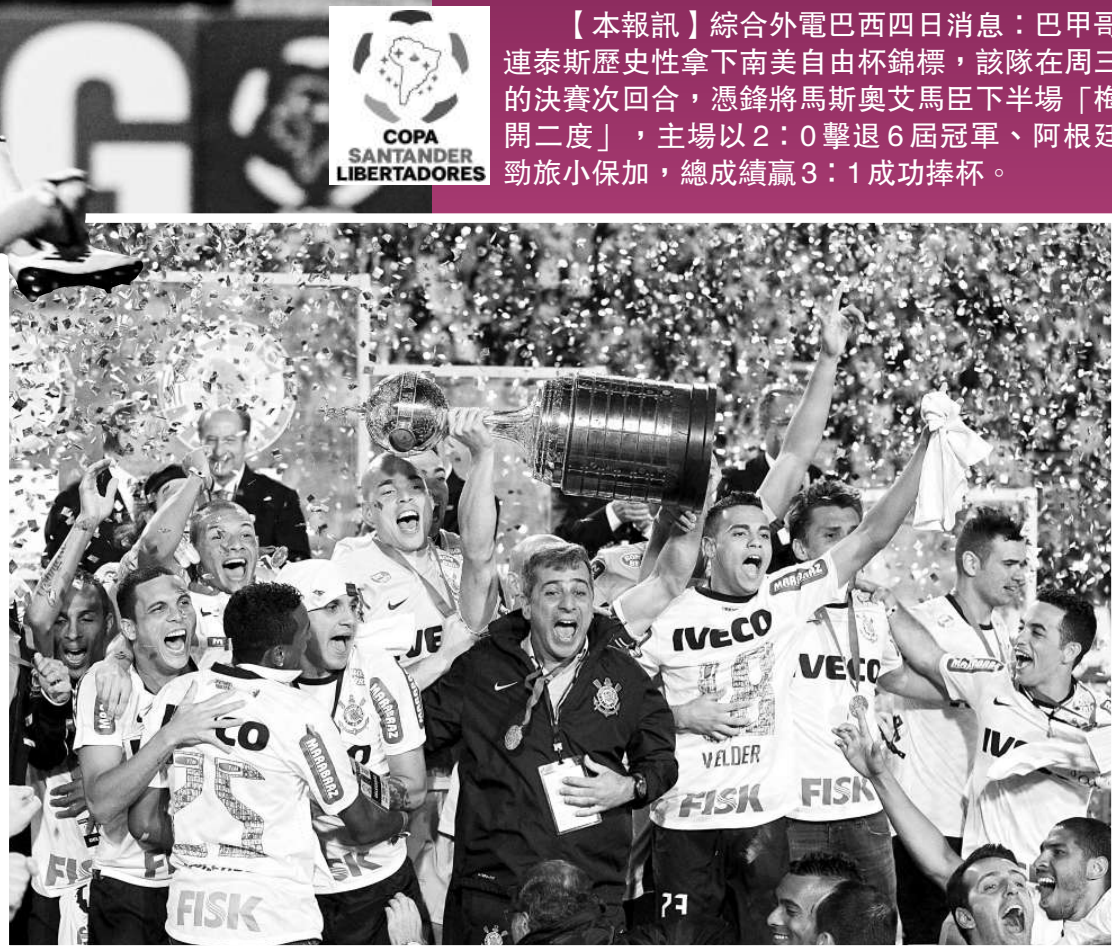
COPA
SANTANDER
LIBERTADORES

【本報訊】綜合外電巴西四日消息：巴甲哥連泰斯歷史性拿下南美自由杯錦標，該隊在周三的決賽次回合，憑鋒將馬斯奧艾馬臣下半場「梅開二度」，主場以2：0擊退6屆冠軍、阿根廷勁旅小保加，總成績贏3：1成功捧杯。

IVECO
VECO
VELDER
FISK
FISK
FISK
CO
MARABRAZ
MARABRAZ
MARABRAZ